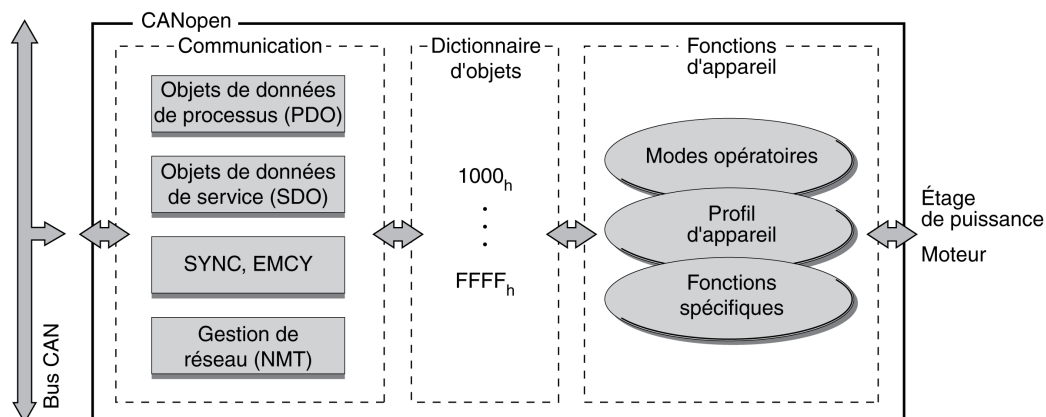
CANopen

Communication

Objets de données de processus (PDO)

Objets de données de service (SDO)

SYNC, EMCY

Gestion de réseau (NMT)

Dictionnaire d'objets

$1000_h$

⋮

$FFFF_h$

Fonctions d'appareil

Modes opératoires

Profil d'appareil

Fonctions spécifiques

Étage de puissance

Moteur

Bus CAN